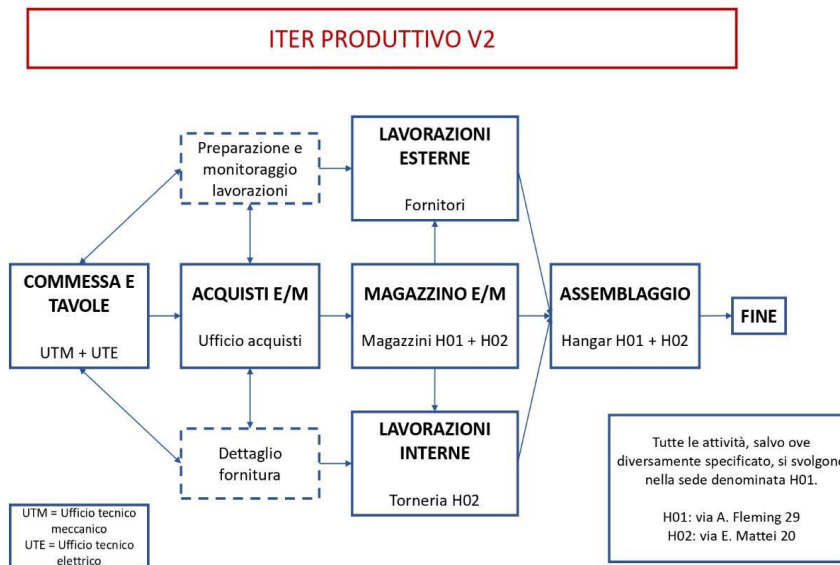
ITER PRODUTTIVO V2

Preparazione e monitoraggio lavorazioni

LAVORAZIONI ESTERNE

Fornitori

COMMESSA E TAVOLE

UTM + UTE

ACQUISTI E/M

Ufficio acquisti

MAGAZZINO E/M

Magazzini H01 + H02

ASSEMBLAGGIO

Hangar H01 + H02

FINE

Dettaglio fornitura

LAVORAZIONI INTERNE

Torneria H02

Tutte le attività, salvo ove diversamente specificato, si svolgono nella sede denominata H01.

H01: via A. Fleming 29
H02: via E. Mattei 20

UTM = Ufficio tecnico meccanico
UTE = Ufficio tecnico elettrico